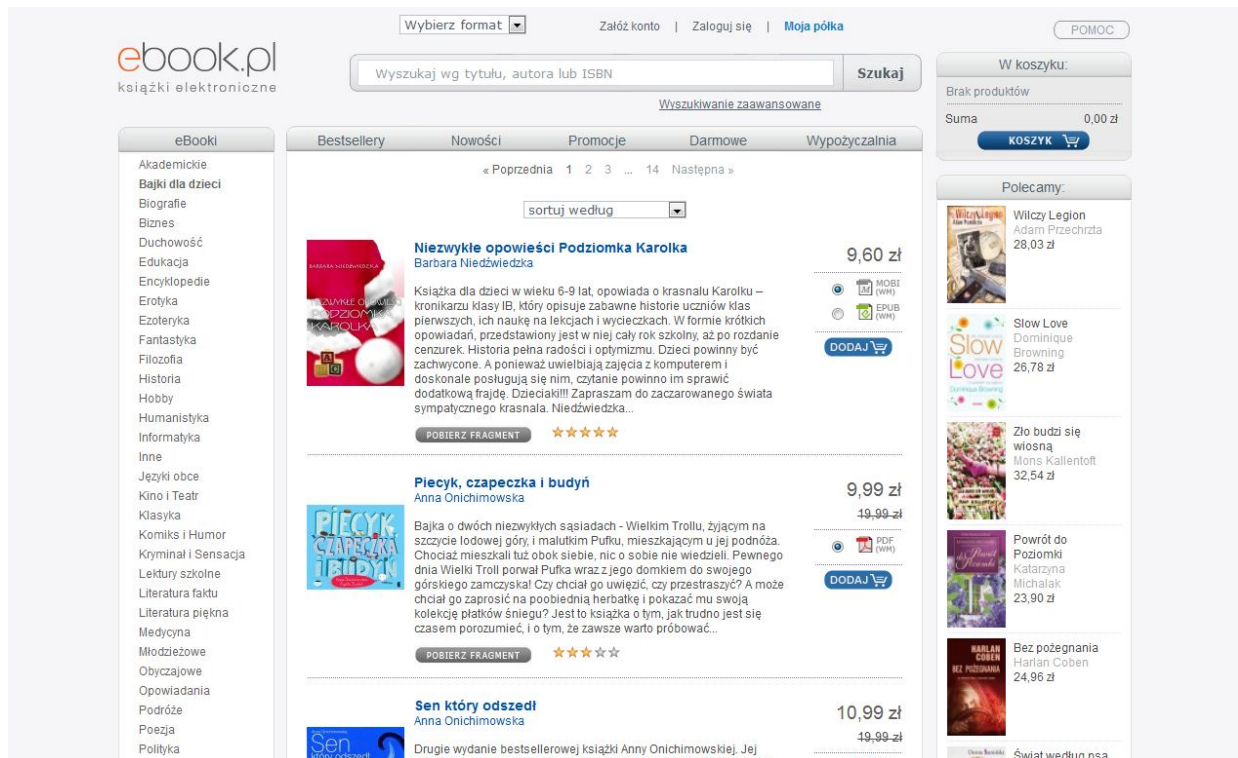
Wybierz format | Załóż konto | Zaloguj się | Moja półka | POMOC

ebook.pl
książki elektroniczne

Wyszukaj wg tytułu, autora lub ISBN | Szukaj

Wyszukiwanie zaawansowane

W koszyku:
Brak produktów
Suma 0,00 zł
KOSZYK

eBooki
Akademickie
Bajki dla dzieci
Biografie
Biznes
Duchowość
Edukacja
Encyklopedie
Erotyka
Ezoteryka
Fantastyka
Filozofia
Historia
Hobby
Humanistyka
Informatyka
Inne
Języki obce
Kino i Teatr
Klasyka
Komiks i Humor
Kryminał i Sensacja
Lektury szkolne
Literatura faktu
Literatura piękna
Medycyna
Młodzieżowe
Obyczajowe
Opowiadania
Podróże
Poezja
Polityka

Bestsellery | Nowości | Promocje | Darmowe | Wypożyczalnia

« Poprzednia 1 2 3 ... 14 Następna »

sortuj według

Niezwykłe opowieści Podziomka Karolka
Barbara Niedźwiedzka
Książka dla dzieci w wieku 6-9 lat, opowiada o krasnalu Karolku – kronikarzu klasy IB, który opisuje zabawne historie uczniów klas pierwszych, ich naukę na lekcjach i wycieczkach. W formie krótkich opowiadań, przedstawiony jest w niej cały rok szkolny, aż po rozdanie cenzurek. Historia pełna radości i optymizmu. Dzieci powinny być zachwycone. A ponieważ uwielbiają zajęcia z komputerem i doskonale posługują się nim, czytanie powinno im sprawić dodatkową frajdę. Dzieciaki!!! Zapraszam do zaczarowanego świata sympatycznego krasnala. Niedźwiedzka...
POBIERZ FRAGMENT
9,60 zł
MOBI (WM)
EPUB (WM)
DODAJ

Piecyk, czapeczka i budyń
Anna Onichimowska
Bajka o dwóch niezwykłych sąsiadach - Wielkim Trollu, żyjącym na szczycie lodowej góry, i malutkim Pufku, mieszkającym u jej podnóża. Chociaż mieszkali tuż obok siebie, nic o sobie nie wiedzieli. Pewnego dnia Wielki Troll porwał Pufka wraz z jego domkiem do swojego górskiego zamczyska! Czy chciał go uwięzić, czy przestraszyć? A może chciał go zaprosić na poobiednią herbatkę i pokazać mu swoją kolekcję płatków śniegu? Jest to książka o tym, jak trudno jest się czasem porozumieć, i o tym, że zawsze warto próbować...
POBIERZ FRAGMENT
9,99 zł
19,99 zł
PDF (WM)
DODAJ

Sen który odszedł
Anna Onichimowska
Drugie wydanie bestsellerowej książki Anny Onichimowskiej. Jej
10,99 zł
19,99 zł

Polecamy:
Wilczy Legion
Adam Przechrzta
28,03 zł
Slow Love
Dominique Browning
26,78 zł
Zło budzi się wiosną
Mons Kallentoft
32,54 zł
Powrót do Poziomki
Katarzyna Michalak
23,90 zł
Bez pożegnania
Harlan Coben
24,96 zł
Świat według psa